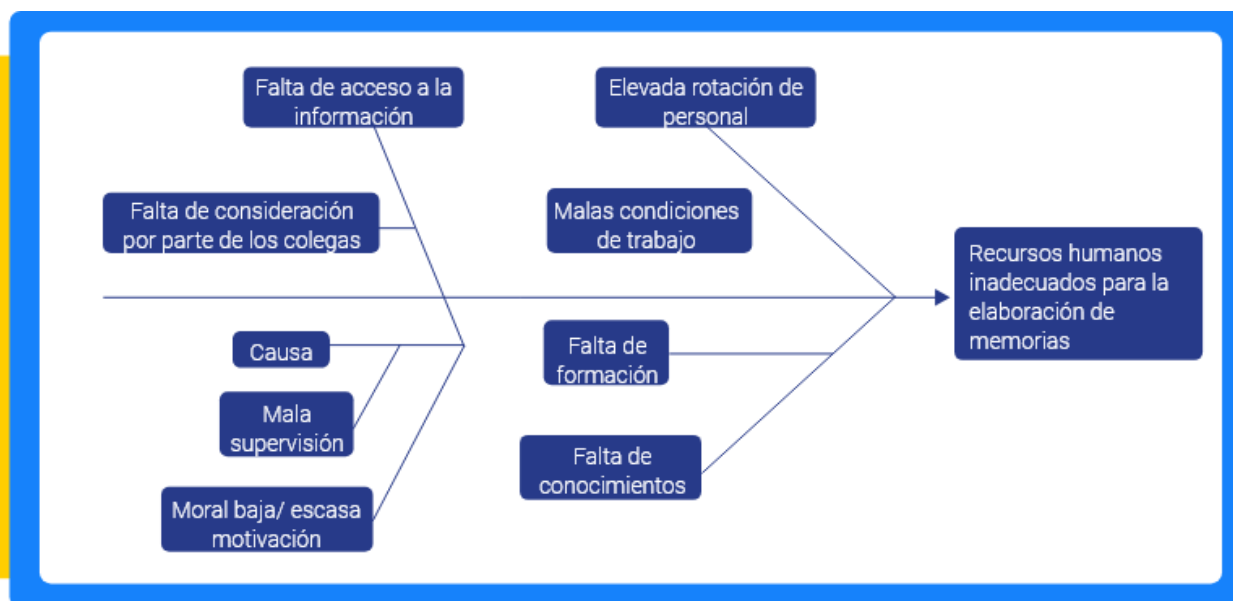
Falta de acceso a la información

Elevada rotación de personal

Falta de consideración por parte de los colegas

Malas condiciones de trabajo

Recursos humanos inadecuados para la elaboración de memorias

Causa

Mala supervisión

Moral baja/ escasa motivación

Falta de formación

Falta de conocimientos